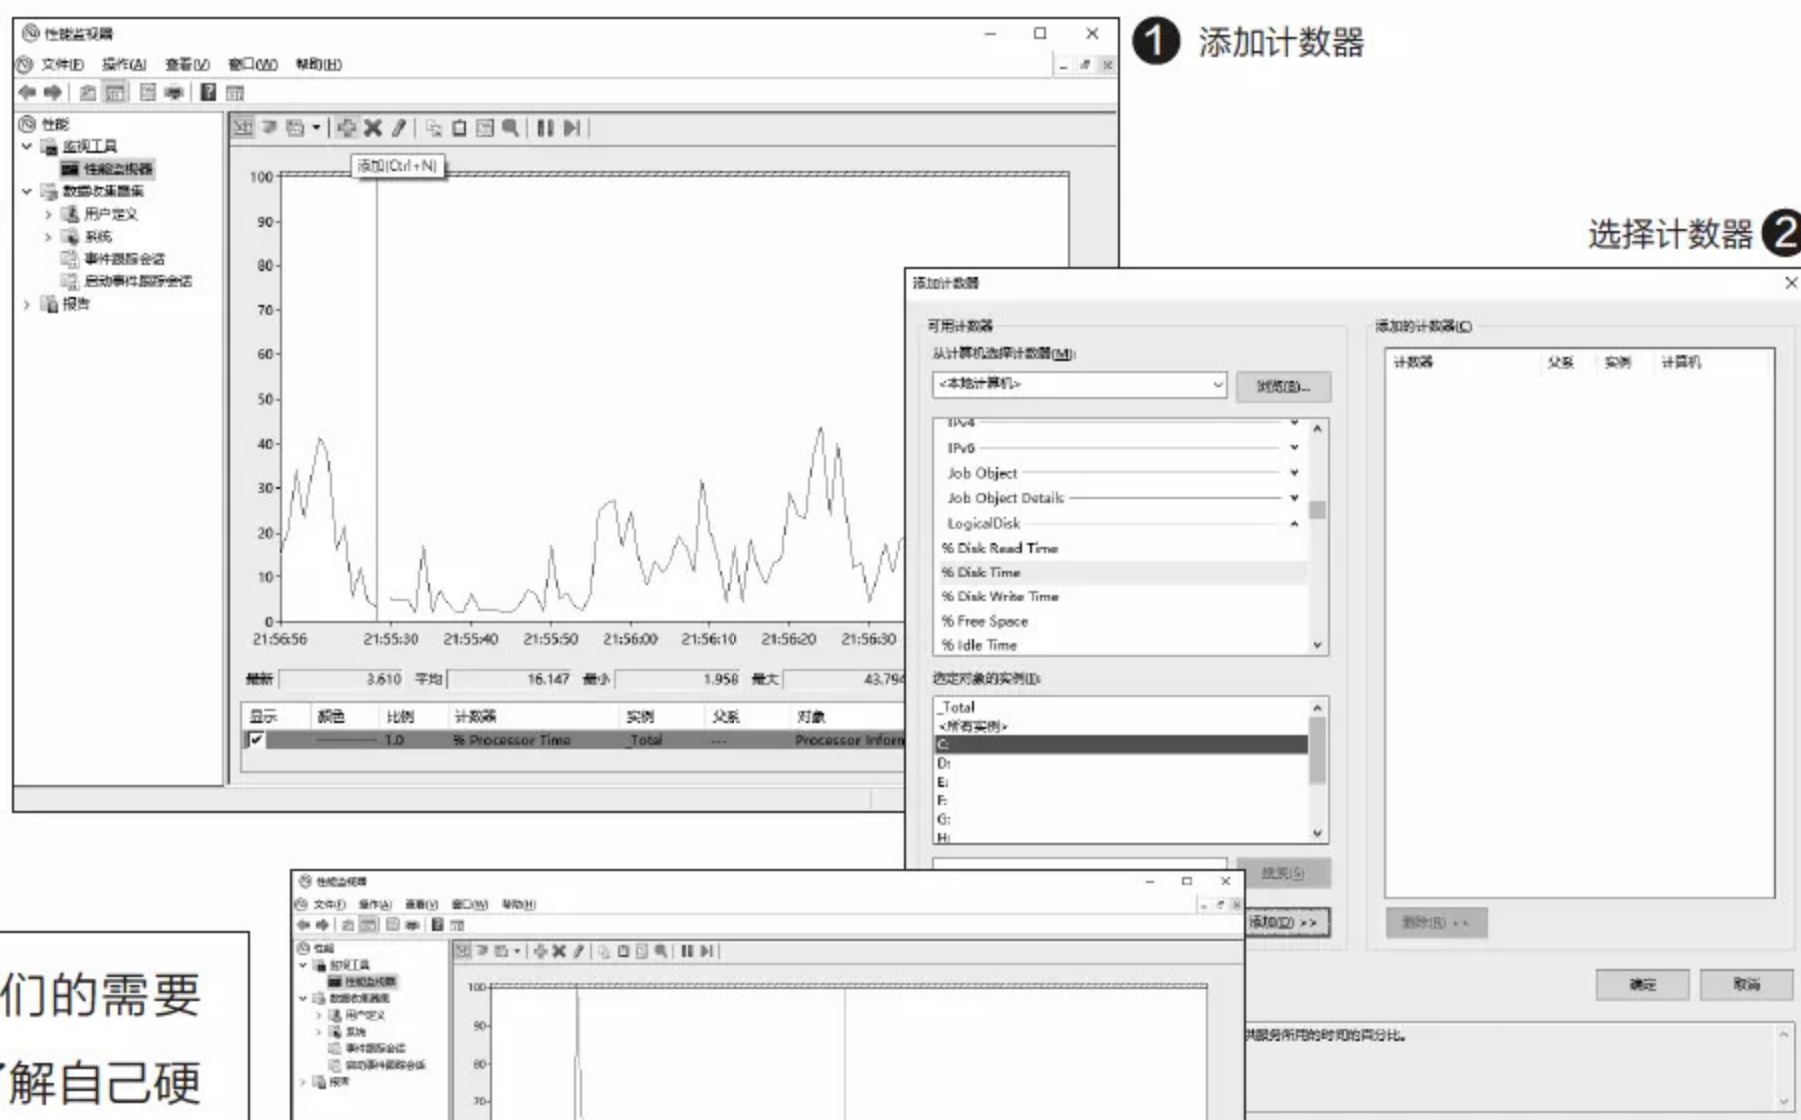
性能监视器

文件(F) 操作(A) 查看(V) 窗口(W) 帮助(H)

性能
监视工具
性能监视器
数据收集器集
用户定义
系统
事件跟踪会话
启动事件跟踪会话
报告

添加(Ctrl+N)

100
90
80
70
60
50
40
30
20
10
0

21:56:56 21:55:30 21:55:40 21:55:50 21:56:00 21:56:10 21:56:20 21:56:30

最新 3.610 平均 16.147 最小 1.958 最大 43.794

| 显示 | 颜色 | 比例 | 计数器 | 实例 | 父系 | 对象 |
|---|---|---|---|---|---|---|
| ✓ | | 1.0 | % Processor Time | _Total | --- | Processor Inform |

❶ 添加计数器

选择计数器 ❷

添加计数器

可用计数器
从计算机选择计数器(M):
<本地计算机>
浏览(B)...

IPv4
IPv6
Job Object
Job Object Details
LogicalDisk
% Disk Read Time
% Disk Time
% Disk Write Time
% Free Space
% Idle Time

选定对象的实例(I):
_Total
<所有实例>
C:
D:
E:
F:
G:
H:

搜索(S)
添加(D) >>

添加的计数器(C)
| 计数器 | 父系 | 实例 | 计算机 |
|---|---|---|---|

删除(R) <<

确定 取消

供服务所用的时间的百分比。

性能监视器
文件(F) 操作(A) 查看(V) 窗口(W) 帮助(H)
性能
监视工具
性能监视器
数据收集器集
用户定义
系统
事件跟踪会话
启动事件跟踪会话
报告
100
90
80
70

们的需要
了解自己硬